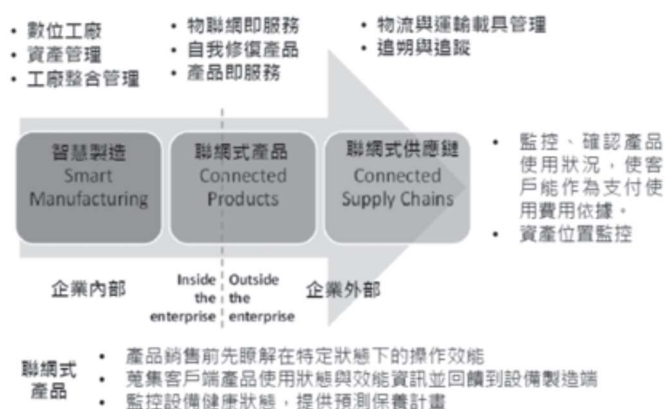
• 數位工廠
• 資產管理
• 工廠整合管理

• 物聯網即服務
• 自我修復產品
• 產品即服務

• 物流與運輸載具管理
• 追朔與追蹤

智慧製造
Smart Manufacturing

聯網式產品
Connected Products

聯網式供應鏈
Connected Supply Chains

• 監控、確認產品使用狀況，使客戶能作為支付使用費用依據。
• 資產位置監控

企業內部

Inside the enterprise

Outside the enterprise

企業外部

聯網式產品
• 產品銷售前先瞭解在特定狀態下的操作效能
• 蒐集客戶端產品使用狀態與效能資訊並回饋到設備製造端
• 監控設備健康狀態，提供預測保養計畫